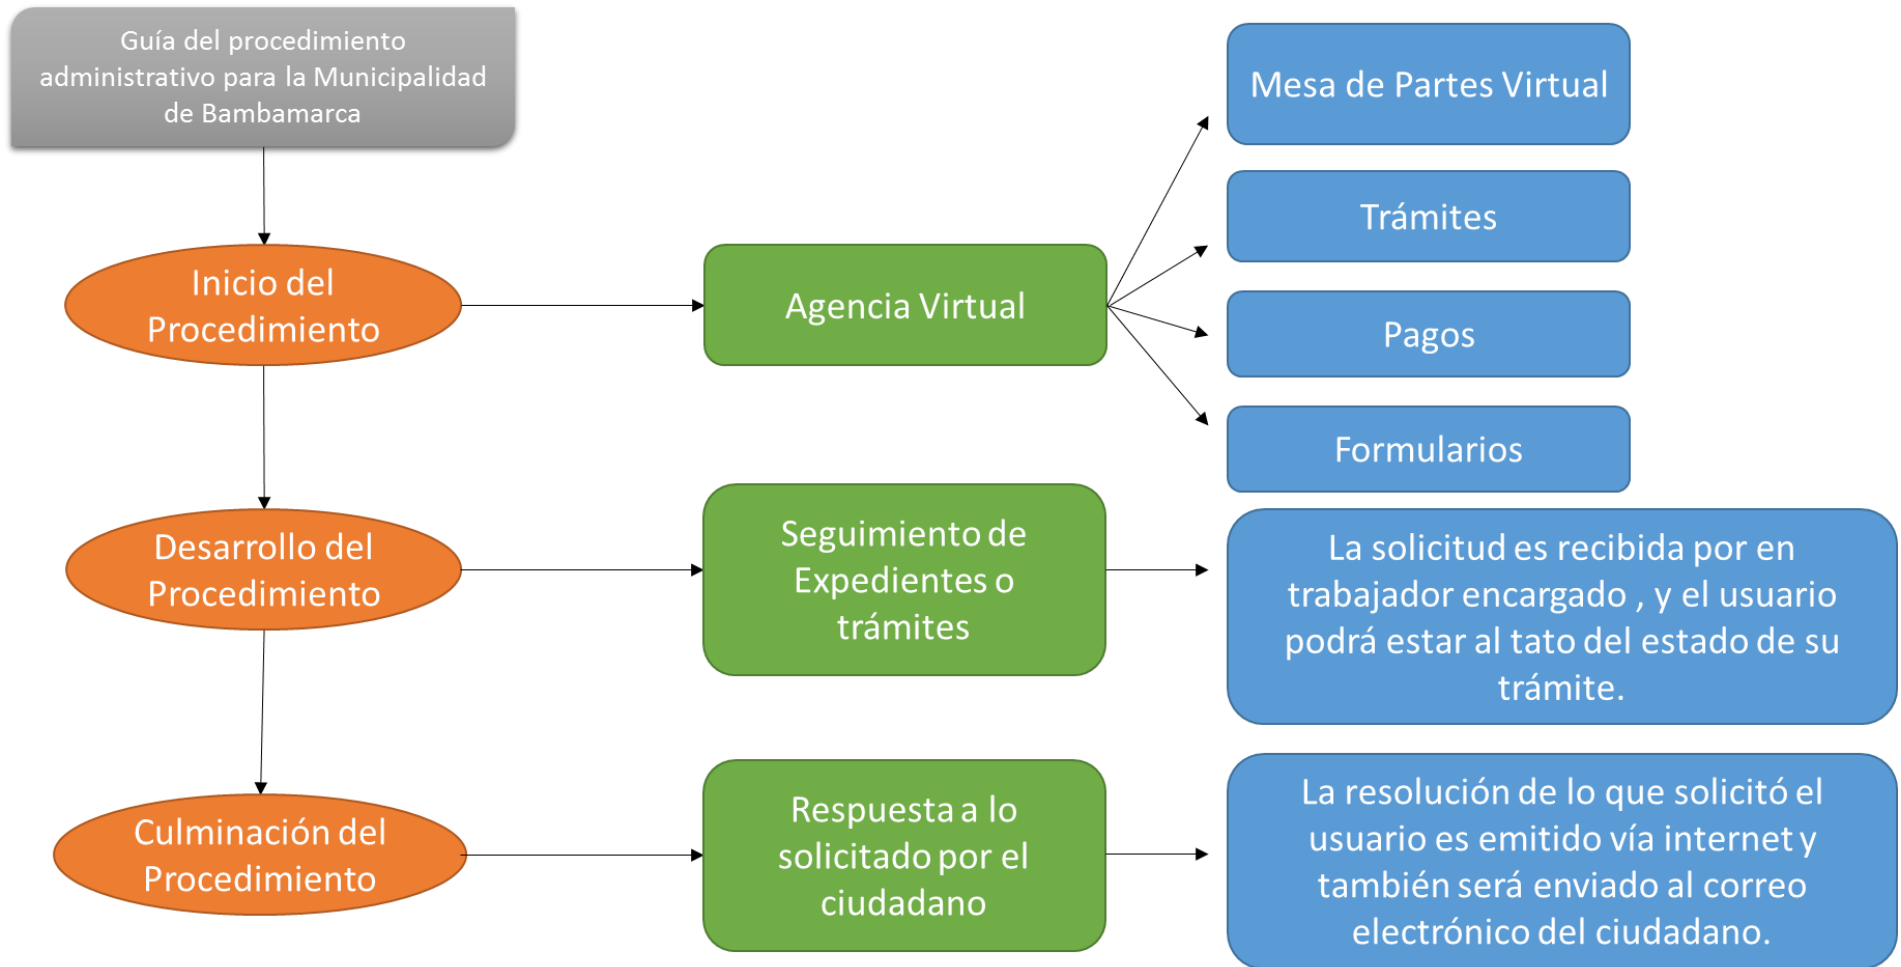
Guía del procedimiento administrativo para la Municipalidad de Bambamarca

Inicio del Procedimiento

Agencia Virtual

Mesa de Partes Virtual

Trámites

Pagos

Formularios

Desarrollo del Procedimiento

Seguimiento de Expedientes o trámites

La solicitud es recibida por en trabajador encargado , y el usuario podrá estar al tato del estado de su trámite.

Culminación del Procedimiento

Respuesta a lo solicitado por el ciudadano

La resolución de lo que solicitó el usuario es emitido vía internet y también será enviado al correo electrónico del ciudadano.